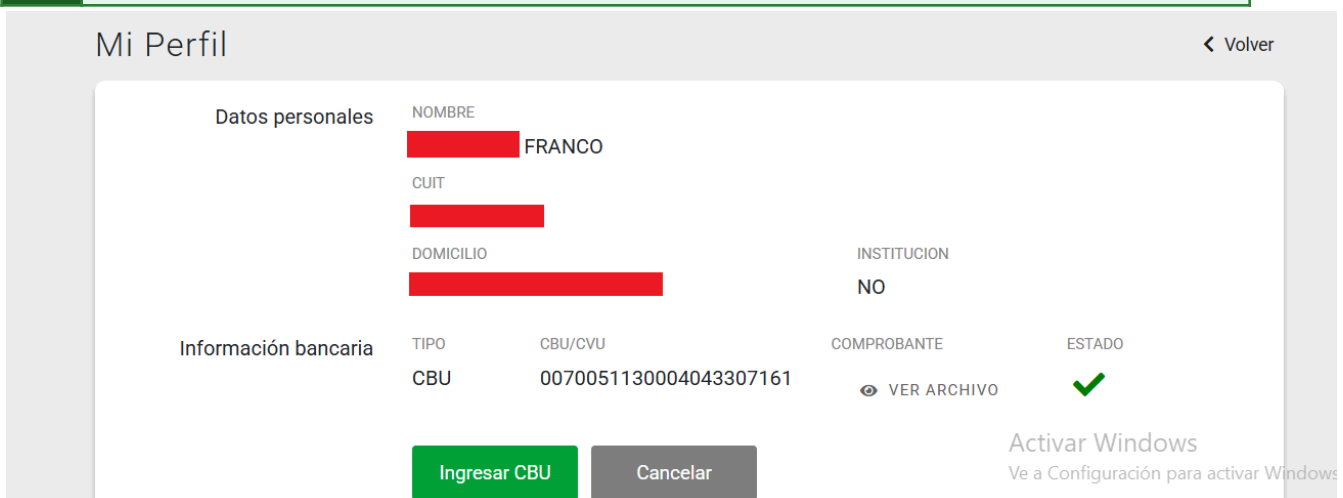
Mi Perfil

Volver

Datos personales

NOMBRE

FRANCO

CUIT

DOMICILIO

INSTITUCION

NO

Información bancaria

| TIPO | CBU/CVU | COMPROBANTE | ESTADO |
|---|---|---|---|
| CBU | 0070051130004043307161 | VER ARCHIVO | |

Ingresar CBU

Cancelar

Activar Windows

Ve a Configuración para activar Windows